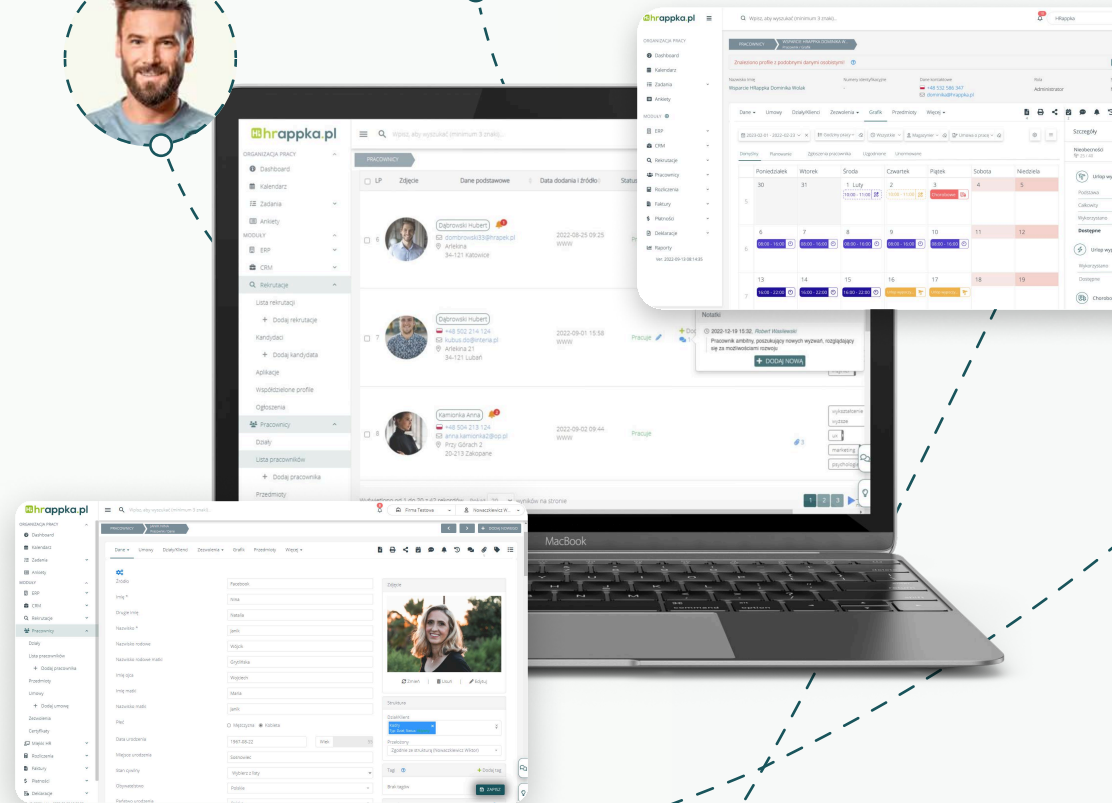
hrappka.pl

Wpisz, aby wyszukać (minimum 3 znaki)...

ORGANIZACJA PRACY
Dashboard
Kalendarz
Zadania
Ankiety
MODUŁY
ERP
CRM
Rekrutacje
Lista rekrutacji
+ Dodaj rekrutację
Kandydaci
+ Dodaj kandydata
Aplikacje
Współdzielone profile
Ogłoszenia
Pracownicy
Działy
Lista pracowników
+ Dodaj pracownika
Przedmioty

PRACOWNICY

| LP | Zdjęcie | Dane podstawowe | Data dodania i źródło | Status |
|---|---|---|---|---|
| 6 | | Dąbrowski Hubert, dombrowski33@hrapek.pl, Arleńska, 34-121 Katowice | 2022-08-25 09:25 WWW | |
| 7 | | Dąbrowski Hubert, +48 502 214 124, kubus.do@interia.pl, Arleńska 21, 34-121 Lubań | 2022-09-01 15:58 WWW | Pracuje |
| 8 | | Kamionka Anna, +48 504 213 124, anna.kamionka2@op.pl, Przy Górach 2, 20-213 Zakopane | 2022-09-02 09:44 WWW | Pracuje |

Notatki
2022-12-19 15:32, Robert Wiśniewski
Pracownik ambitny, poszukujący nowych wyzwań, rozglądający się za możliwościami rozwoju.
+ DODAJ NOWĄ

wykształcenie
wyższe
marketing
psychologia

Wyświetlono od 1 do 20 z 47 rekordów. Pokaż 20 wyników na stronie
1 2 3

MacBook

hrappka.pl
Wpisz, aby wyszukać (minimum 3 znaki)...
Hrappka
ORGANIZACJA PRACY
Dashboard
Kalendarz
Zadania
Ankiety
MODUŁY
ERP
CRM
Rekrutacje
Pracownicy
Rozliczenia
Faktury
Płatności
Deklaracje
Raporty
PRACOWNICY
Znaleziono profile z podobnymi danymi osobowymi
Nazwisko i imię
Wsparcie HRappka Dominika Wolak
Numery identyfikacyjne
Dane kontaktowe
+48 532 586 347
dominika@hrappka.pl
Rola
Administrator
Dane Umowy Działy/Klienci Zezwolenia Grafik Przedmioty Więcej
2023-02-01 - 2023-02-28
Dyspozycje Planowanie Zgłoszenia pracownika Uzgodnione Umotywowane
| | Poniedziałek | Wtorek | Środa | Czwartek | Piątek | Sobota | Niedziela |
|---|---|---|---|---|---|---|---|
| 5 | 30 | 31 | 1 Luty | 2 | 3 | 4 | 5 |
| 6 | 6 | 7 | 8 | 9 | 10 | 11 | 12 |
| 7 | 13 | 14 | 15 | 16 | 17 | 18 | 19 |
Szczegóły
Nieobecności
Urlop wypoczynkowy
Podstawa
Całkowity
Wykorzystane
Dostępne
Urlop wy
Wykorzystane
Dostępne
Chorobo

hrappka.pl
Wpisz, aby wyszukać (minimum 3 znaki)...
Firma Testowa
Nowaczkiewicz W...
ORGANIZACJA PRACY
Dashboard
Kalendarz
Zadania
Ankiety
MODUŁY
ERP
CRM
Rekrutacje
Pracownicy
Działy
Lista pracowników
+ Dodaj pracownika
Przedmioty
Umowy
+ Dodaj umowę
Zezwolenia
Certyfikaty
Miejsce AK
Rozliczenia
Faktury
Płatności
Deklaracje
PRACOWNICY
Dane Umowy Działy/Klienci Zezwolenia Grafik Przedmioty Więcej
Źródło: Facebook
Imię *: Nina
Drugie imię: Natalia
Nazwisko *: Jarek
Nazwisko rodowe: Wójcik
Nazwisko rodowe matki: Dryńska
Imię ojca: Wojciech
Imię matki: Maria
Nazwisko matki: Jarek
Płeć: Mężczyzna Kobieta
Data urodzenia: 1981-06-22
Miejsce urodzenia: Szczecin
Stan cywilny: Wybierz z listy
Obywatelstwo: Polska
Zdjęcie
Zmień Usuń Edytuj
Struktura
Przełożony
Tagi
+ Dodaj tag
Brak tagów
ZAPISZ